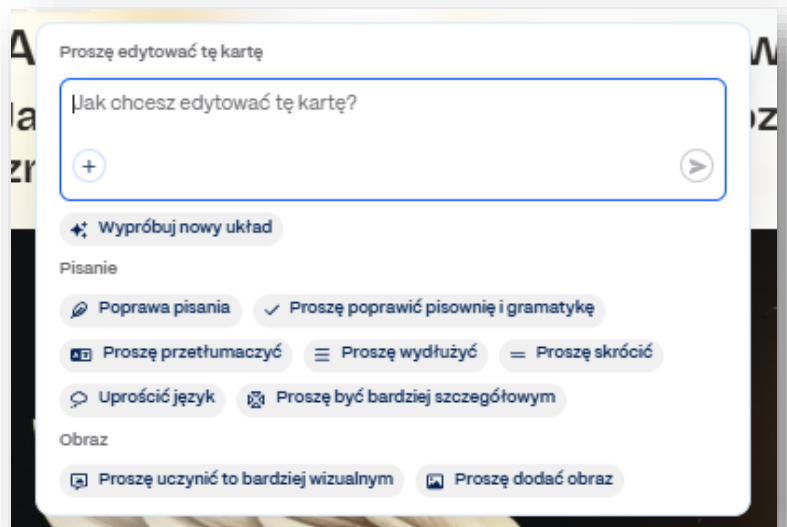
Proszę edytować tę kartę

Jak chcesz edytować tę kartę?

Wypróbuj nowy układ

Pisanie

Poprawa pisania

Proszę poprawić pisownię i gramatykę

Proszę przetłumaczyć

Proszę wydłużyć

Proszę skrócić

Uprościć język

Proszę być bardziej szczegółowym

Obraz

Proszę uczynić to bardziej wizualnym

Proszę dodać obraz